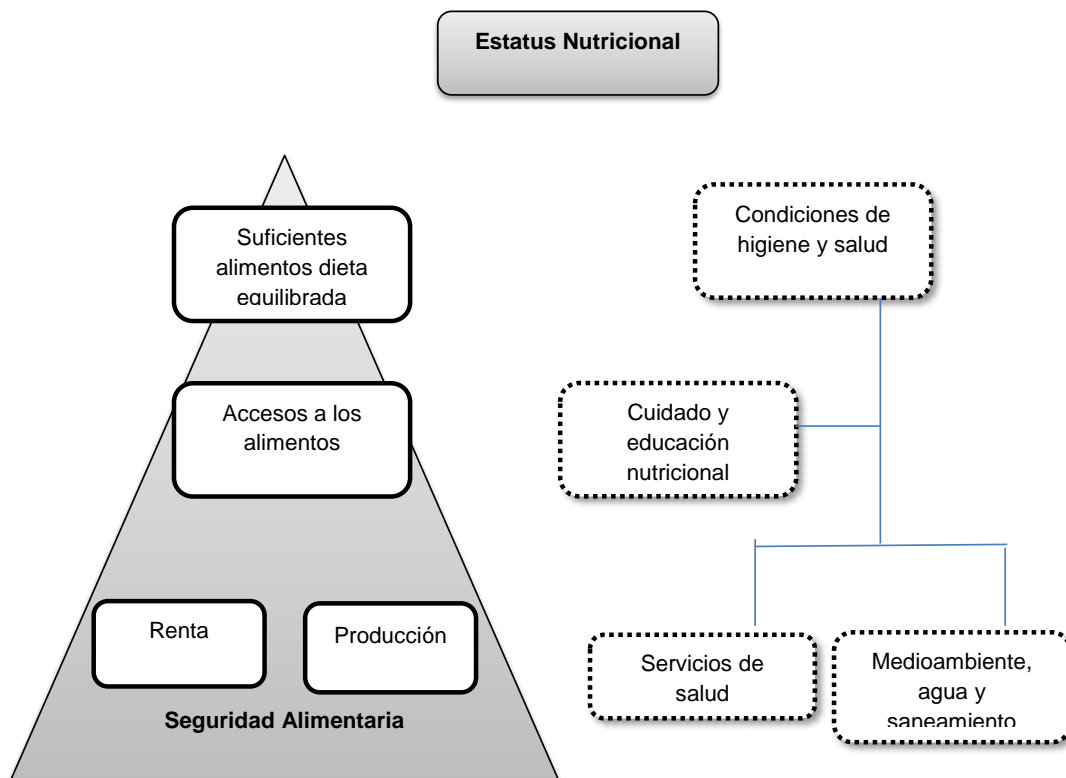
Estatus Nutricional

Suficientes alimentos dieta equilibrada

Accesos a los alimentos

Renta

Producción

Seguridad Alimentaria

Condiciones de higiene y salud

Cuidado y educación nutricional

Servicios de salud

Medioambiente, agua y saneamiento